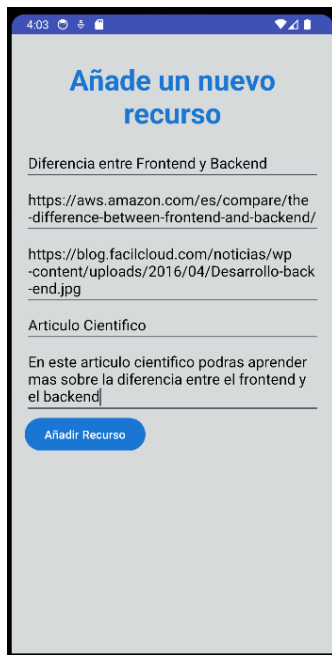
4:03

Añade un nuevo recurso

Diferencia entre Frontend y Backend

https://aws.amazon.com/es/compare/the-difference-between-frontend-and-backend/

https://blog.facilcloud.com/noticias/wp-content/uploads/2016/04/Desarrollo-back-end.jpg

Articulo Cientifico

En este articulo cientifico podras aprender mas sobre la diferencia entre el frontend y el backend

Añadir Recurso